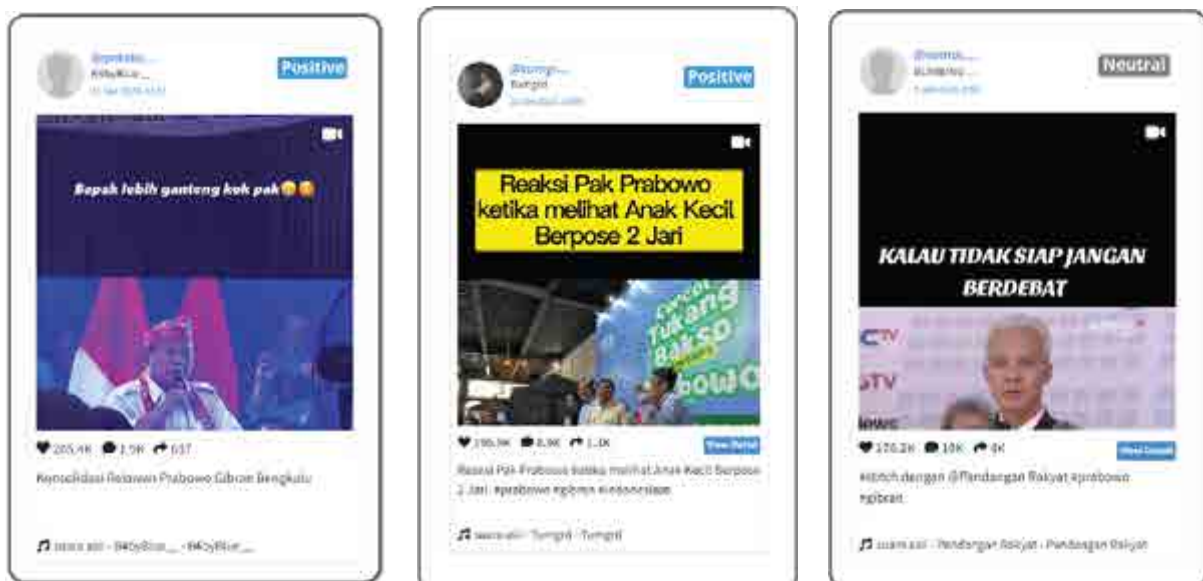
@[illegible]
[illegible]
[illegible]

Positive

Bapak lebih ganteng kok pak😂😂

205.4K 1.5K 637

Konsolidasi Relawan Prabowo Gibran Bengkulu

suara asli - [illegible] - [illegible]

@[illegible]
Tumgid
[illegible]

Positive

Reaksi Pak Prabowo ketika melihat Anak Kecil Berpose 2 Jari

Tukang Bakso
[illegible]owo

195.9K 8.9K 1.1K

View Detail

Reaksi Pak Prabowo ketika melihat Anak Kecil Berpose 2 Jari #prabowo #gibran #indonesiaan

suara asli - Tumgid - Tumgid

@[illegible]
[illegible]
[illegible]

Neutral

KALAU TIDAK SIAP JANGAN BERDEBAT

170.2K 10K 4K

View Detail

#stitch dengan @Pandangan Rakyat #prabowo #gibran

suara asli - Pandangan Rakyat - Pandangan Rakyat